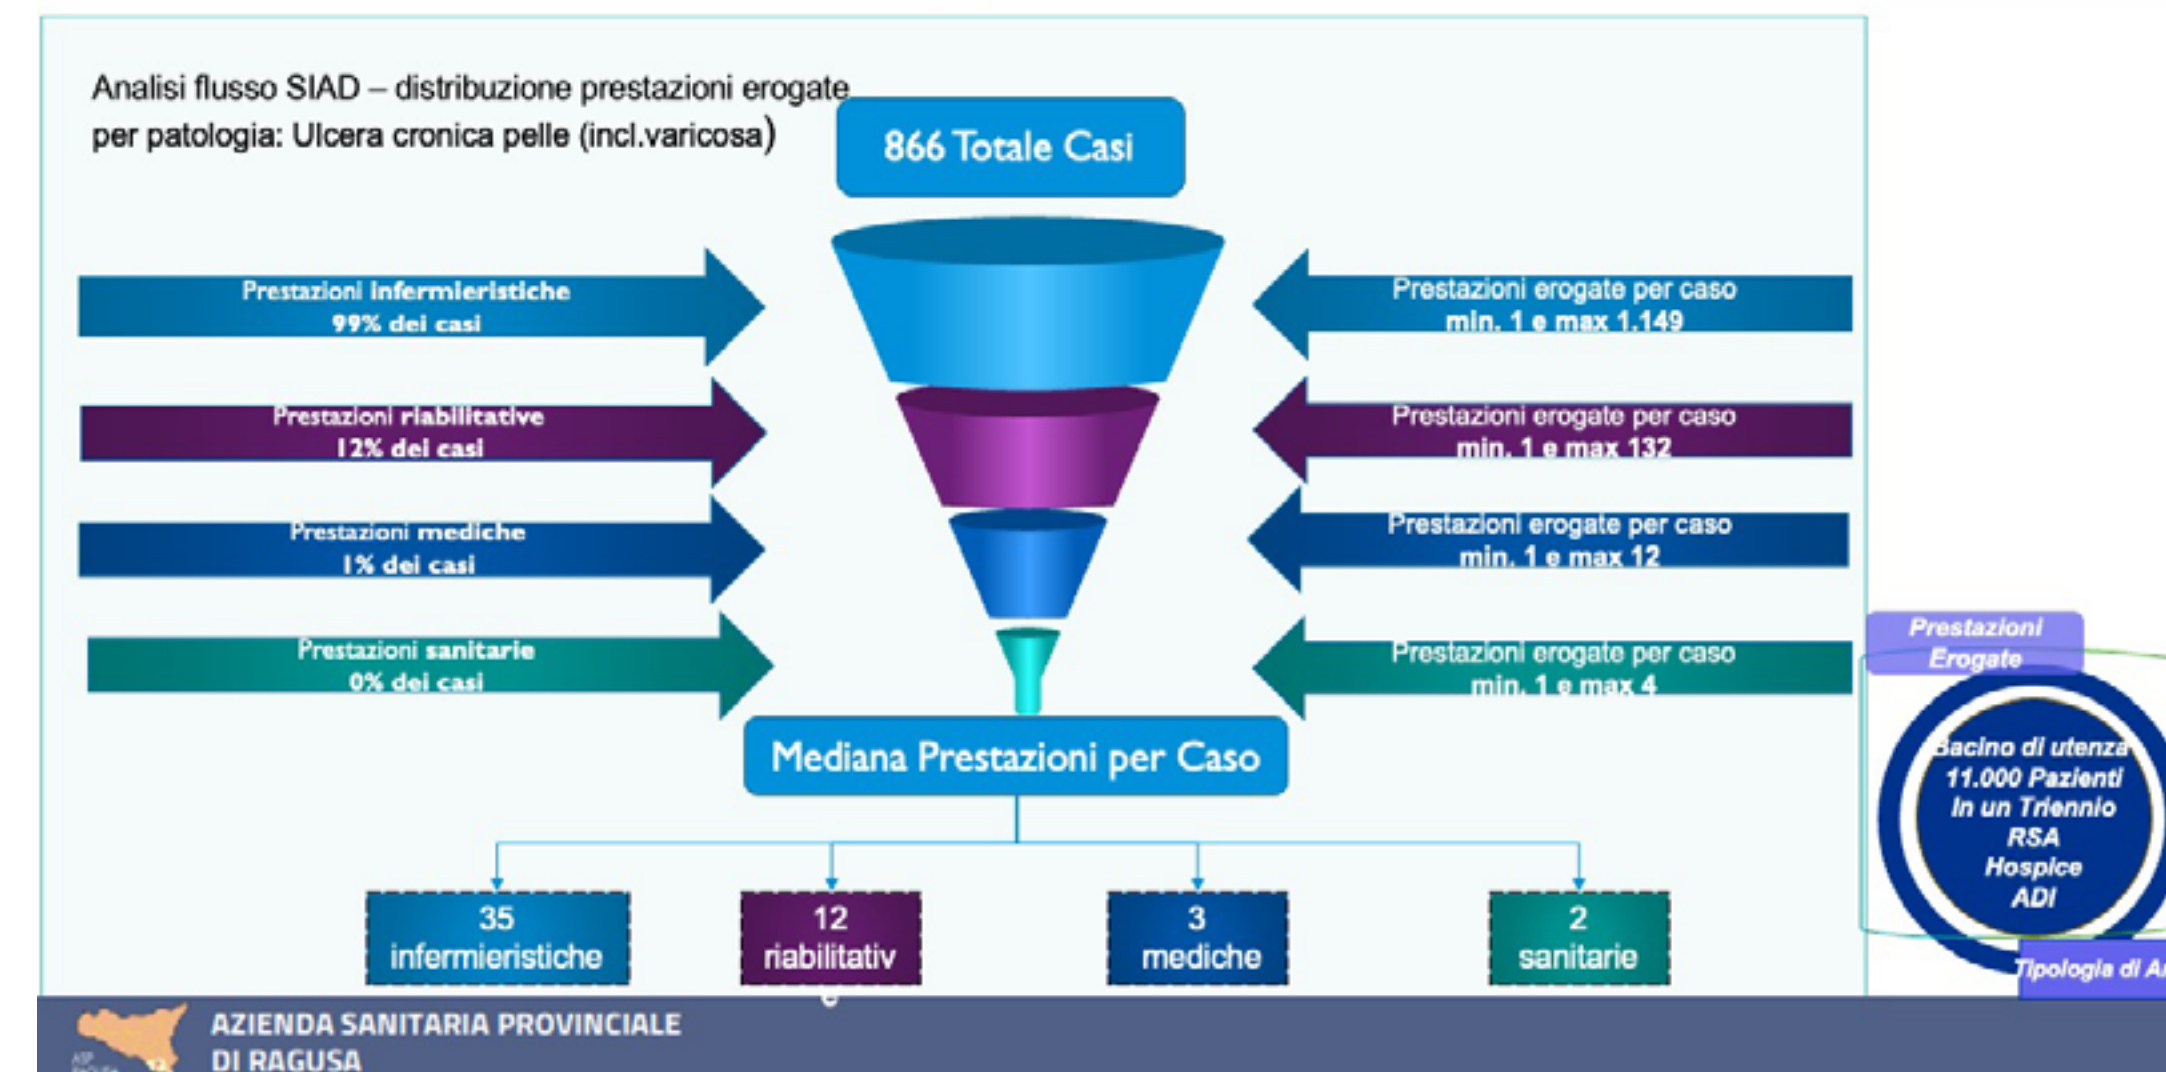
Analisi flusso SIAD – distribuzione prestazioni erogate per patologia: Ulcera cronica pelle (incl.varicosa)

866 Totale Casi

Prestazioni infermieristiche
99% dei casi

Prestazioni riabilitative
12% dei casi

Prestazioni mediche
1% dei casi

Prestazioni sanitarie
0% dei casi

Prestazioni erogate per caso
min. 1 e max 1.149

Prestazioni erogate per caso
min. 1 e max 132

Prestazioni erogate per caso
min. 1 e max 12

Prestazioni erogate per caso
min. 1 e max 4

Mediana Prestazioni per Caso

35
infermieristiche

12
riabilitative

3
mediche

2
sanitarie

Prestazioni Erogate

Bacino di utenza
11.000 Pazienti
In un Triennio
RSA
Hospice
ADI

Tipologia di A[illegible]

AZIENDA SANITARIA PROVINCIALE
DI RAGUSA